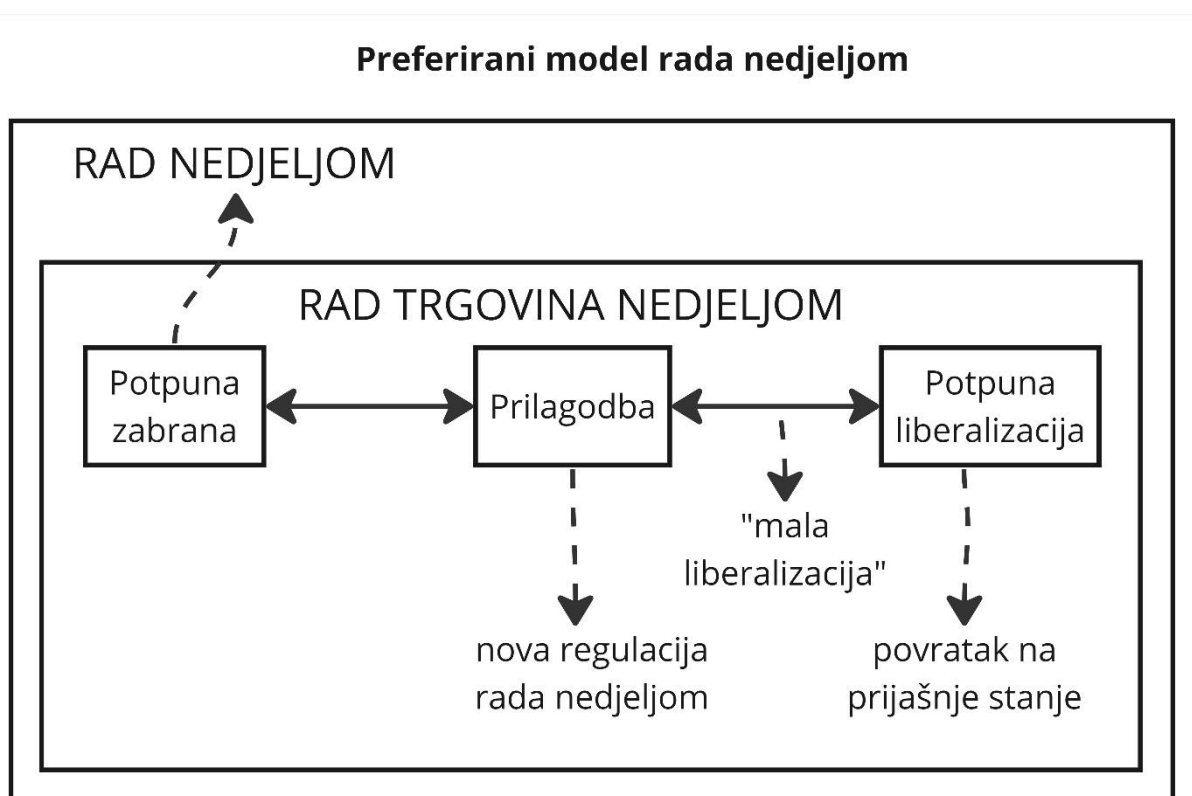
Preferirani model rada nedjeljom

RAD NEDJELJOM

RAD TRGOVINA NEDJELJOM

Potpuna zabrana

Prilagodba

Potpuna liberalizacija

"mala liberalizacija"

nova regulacija rada nedjeljom

povratak na prijašnje stanje